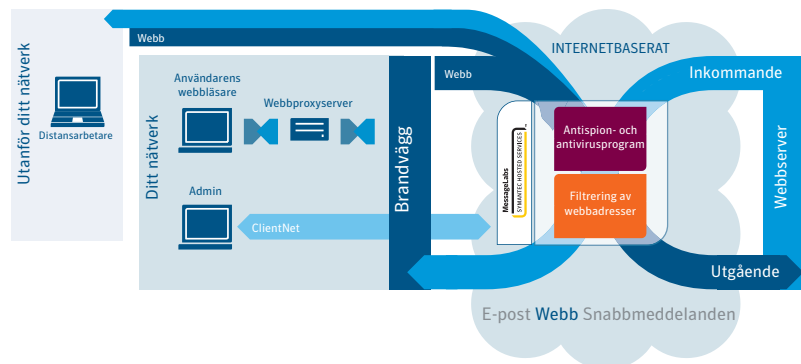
Utanför ditt nätverk

Distansarbetare

Webb

Ditt nätverk

Användarens webbläsare

Webbproxyserver

Admin

ClientNet

Brandvägg

Webb

INTERNETBASERAT

MessageLabs
SYMANTEC HOSTED SERVICES

Antispion- och antivirusprogram

Filtrering av webbadresser

Inkommande

Webbserver

Utgående

E-post Webb Snabbmeddelanden